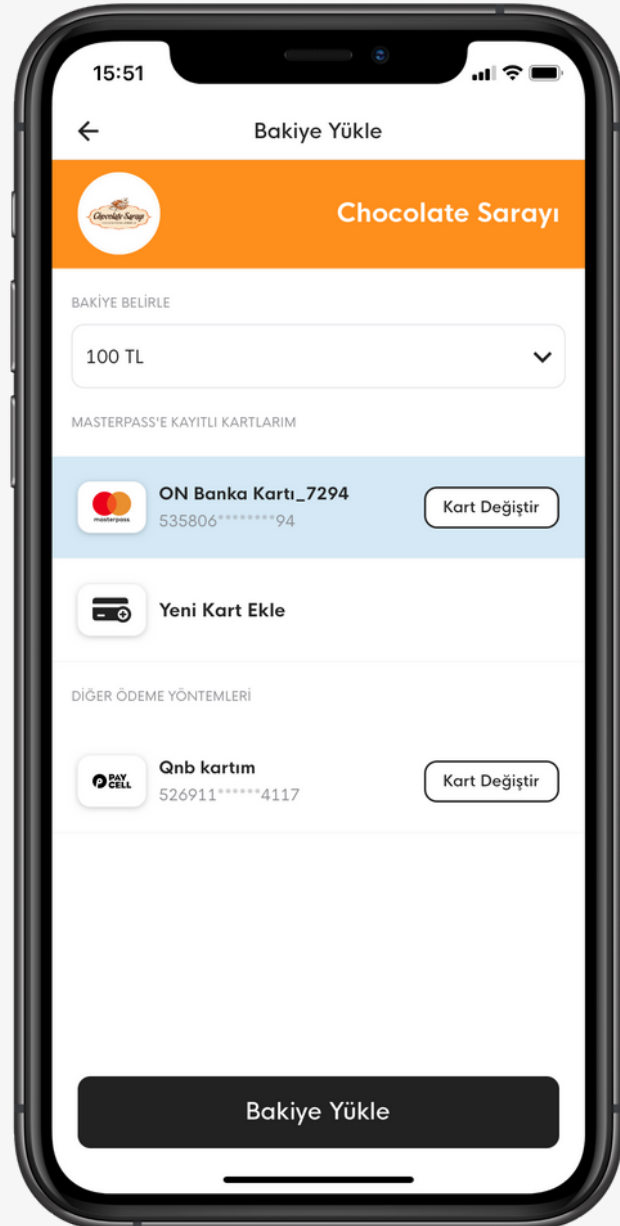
15:51

←

Bakiye Yükle

Chocolate Sarayı

Chocolate Sarayı

BAKİYE BELİRLE

100 TL

MASTERPASS'E KAYITLI KARTLARIM

masterpass

ON Banka Kartı_7294

535806********94

Kart Değiştir

Yeni Kart Ekle

DİĞER ÖDEME YÖNTEMLERİ

PAY CELL

Qnb kartım

526911******4117

Kart Değiştir

Bakiye Yükle